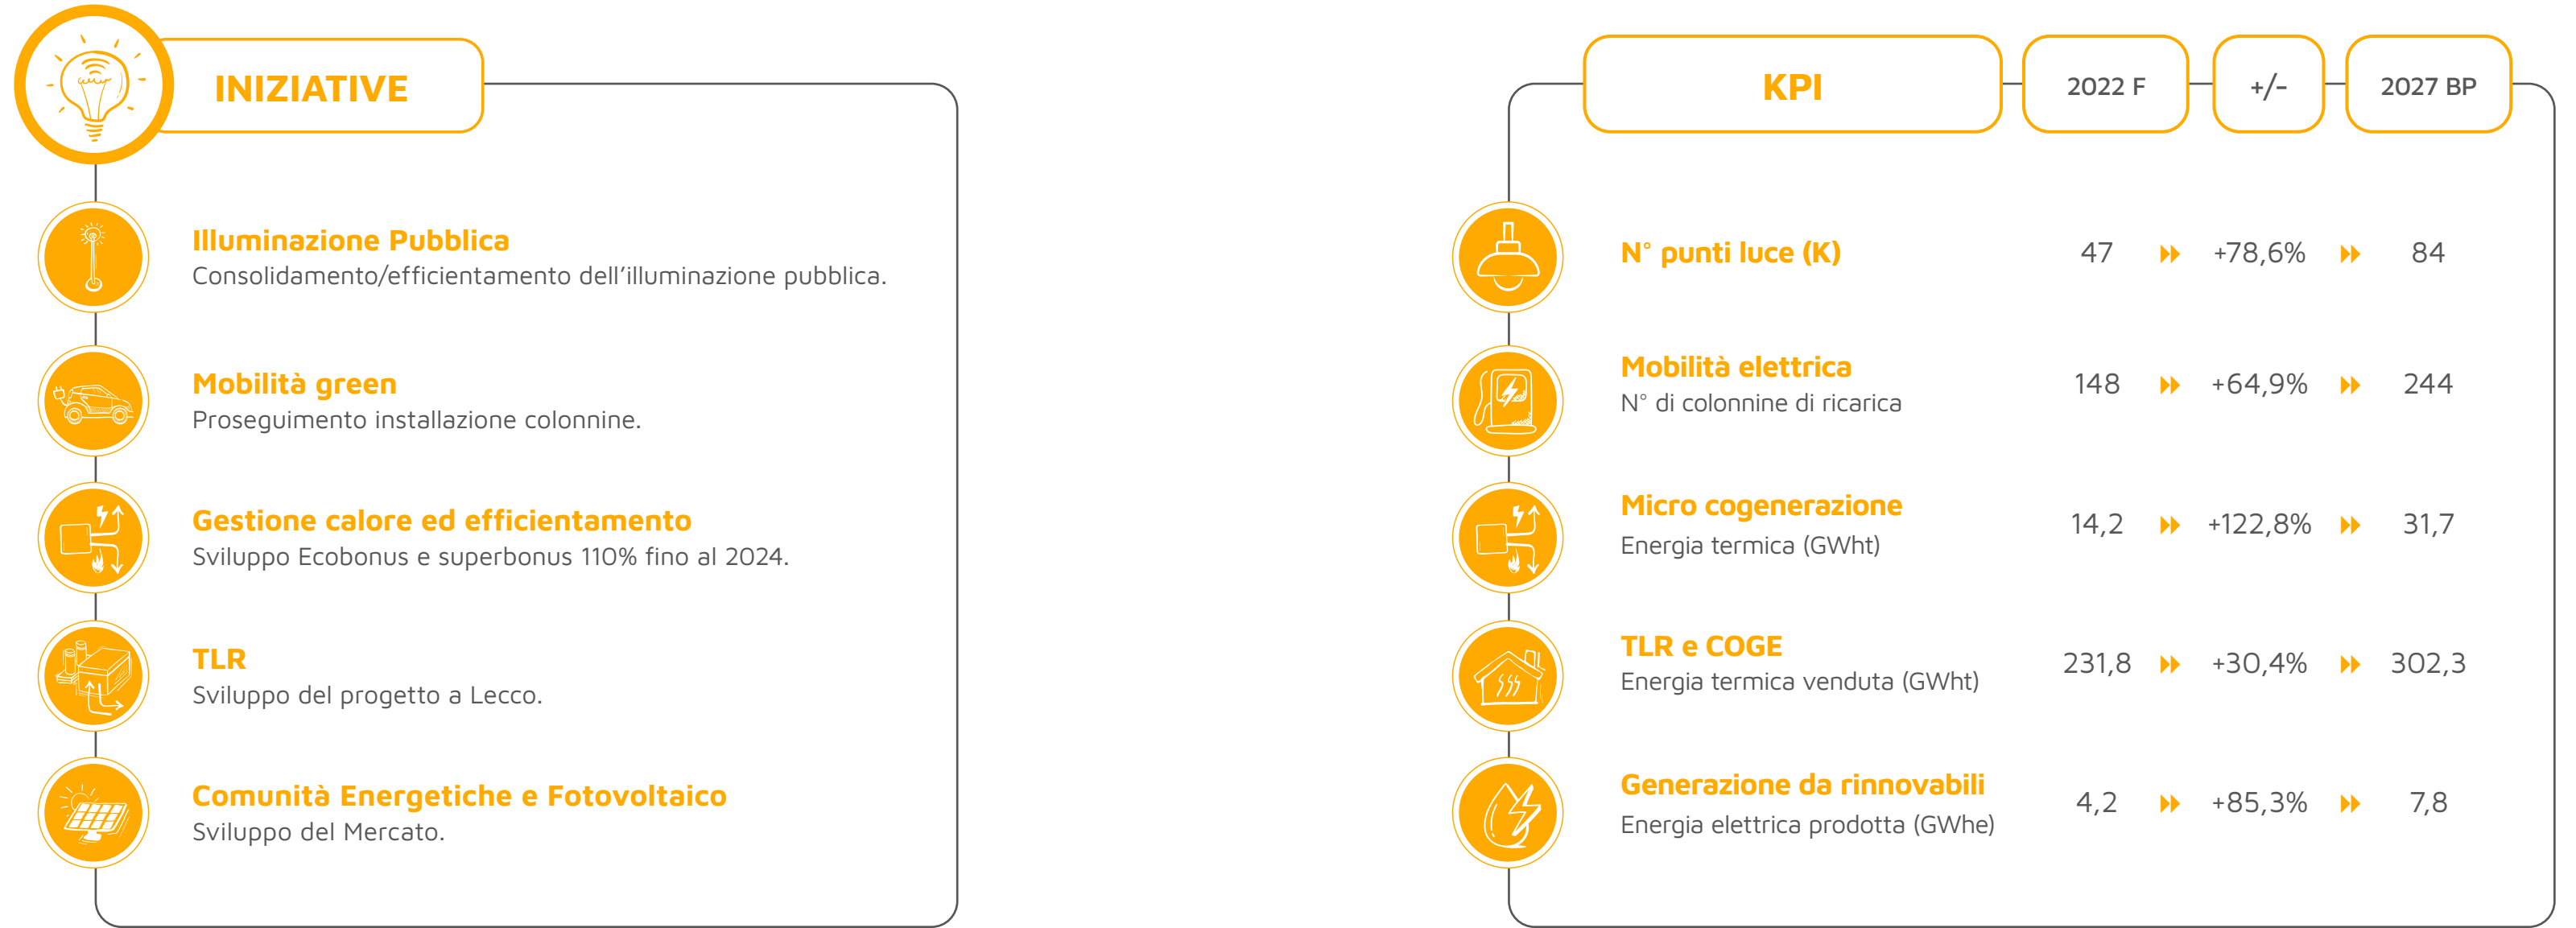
INIZIATIVE

Illuminazione Pubblica
Consolidamento/efficientamento dell'illuminazione pubblica.

Mobilità green
Proseguimento installazione colonnine.

Gestione calore ed efficientamento
Sviluppo Ecobonus e superbonus 110% fino al 2024.

TLR
Sviluppo del progetto a Lecco.

Comunità Energetiche e Fotovoltaico
Sviluppo del Mercato.

| KPI | 2022 F | +/- | 2027 BP |
|---|---|---|---|
| N° punti luce (K) | 47 | +78,6% | 84 |
| Mobilità elettrica N° di colonnine di ricarica | 148 | +64,9% | 244 |
| Micro cogenerazione Energia termica (GWht) | 14,2 | +122,8% | 31,7 |
| TLR e COGE Energia termica venduta (GWht) | 231,8 | +30,4% | 302,3 |
| Generazione da rinnovabili Energia elettrica prodotta (GWhe) | 4,2 | +85,3% | 7,8 |